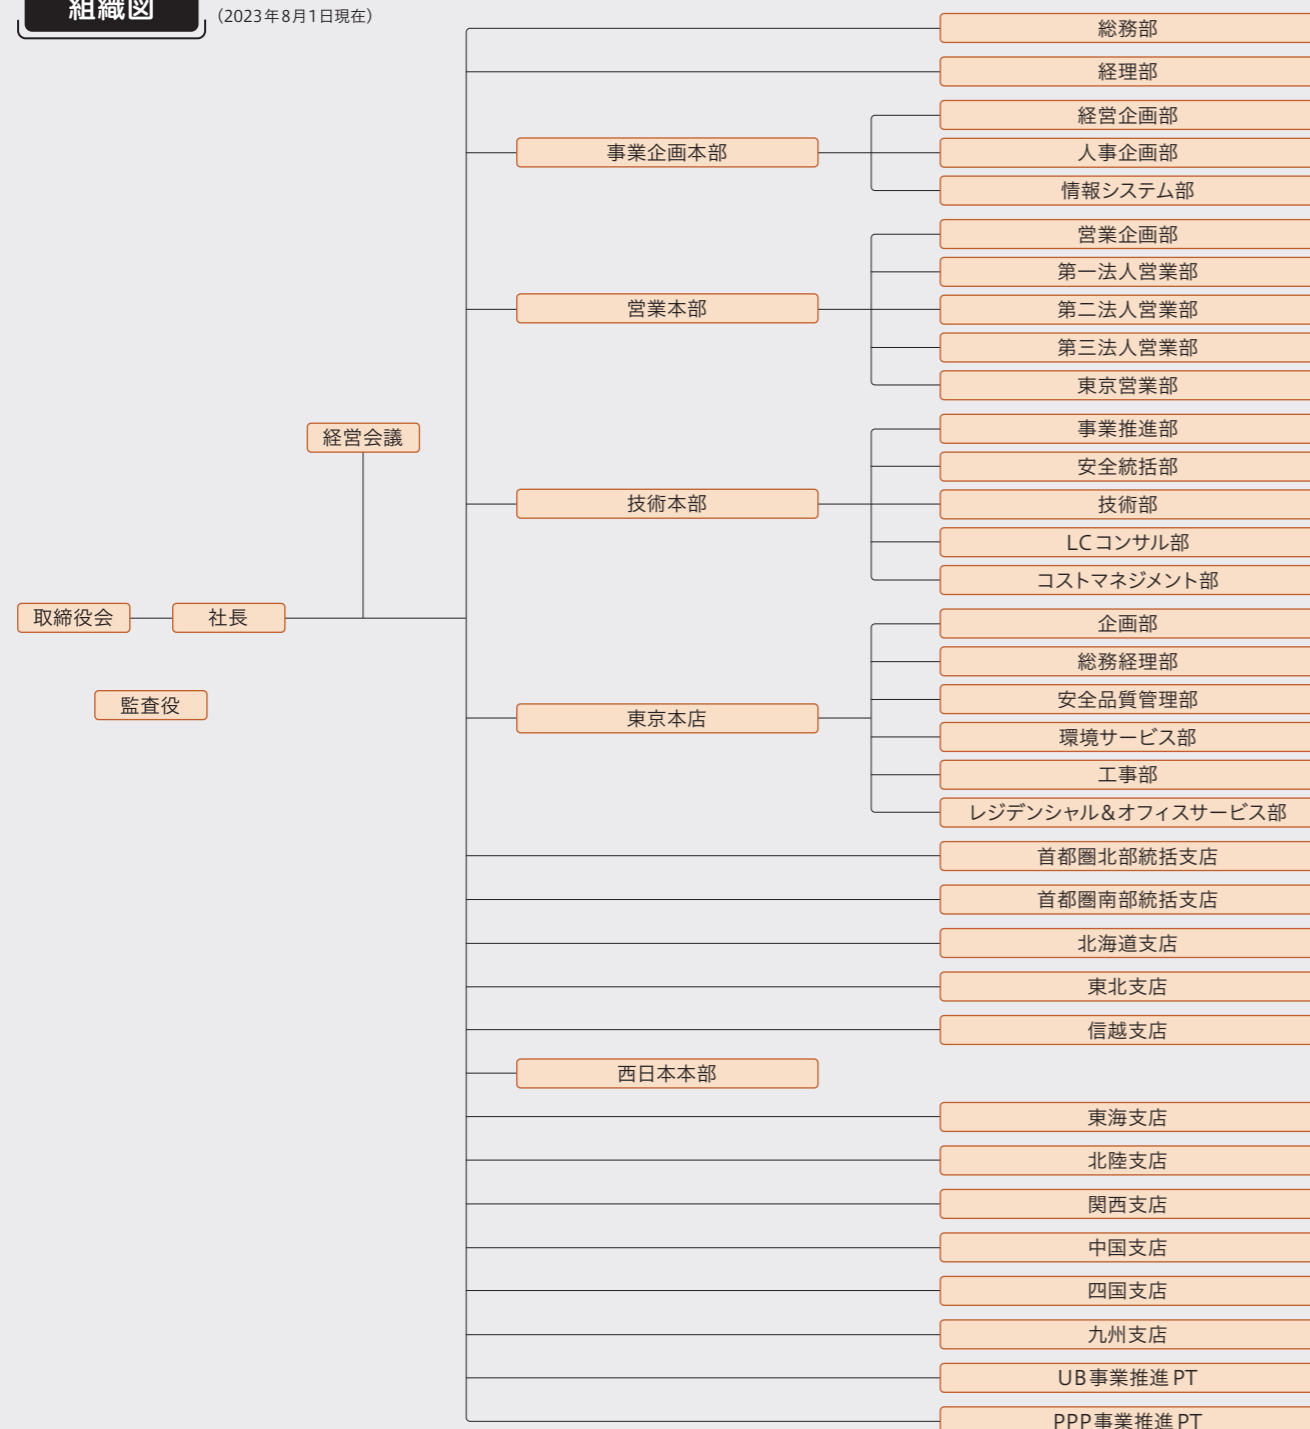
組織図
（2023年8月1日現在）

総務部
経理部
事業企画本部
経営企画部
人事企画部
情報システム部
営業本部
営業企画部
第一法人営業部
第二法人営業部
第三法人営業部
東京営業部
経営会議
技術本部
事業推進部
安全統括部
技術部
LCコンサル部
コストマネジメント部
取締役会
社長
東京本店
企画部
総務経理部
安全品質管理部
環境サービス部
工事部
レジデンシャル＆オフィスサービス部
監査役
首都圏北部統括支店
首都圏南部統括支店
北海道支店
東北支店
信越支店
西日本本部
東海支店
北陸支店
関西支店
中国支店
四国支店
九州支店
UB事業推進PT
PPP事業推進PT